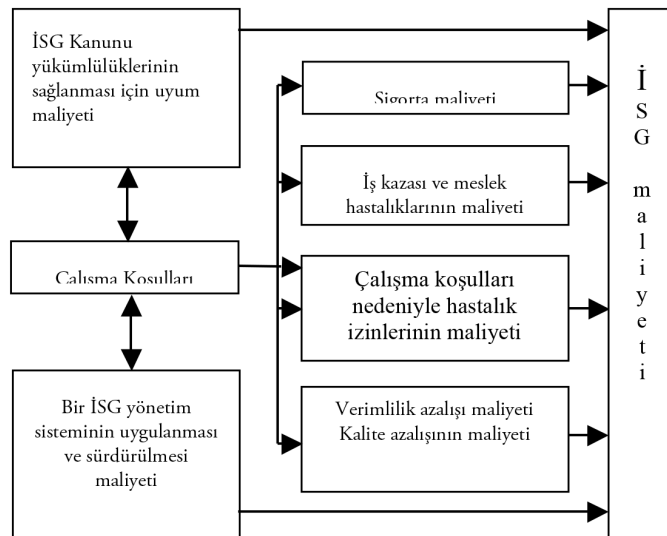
İSG Kanunu yükümlülüklerinin sağlanması için uyum maliyeti

Çalışma Koşulları

Bir İSG yönetim sisteminin uygulanması ve sürdürülmesi maliyeti

Sigorta maliyeti

İş kazası ve meslek hastalıklarının maliyeti

Çalışma koşulları nedeniyle hastalık izinlerinin maliyeti

Verimlilik azalışı maliyeti
Kalite azalışının maliyeti

İSG maliyeti